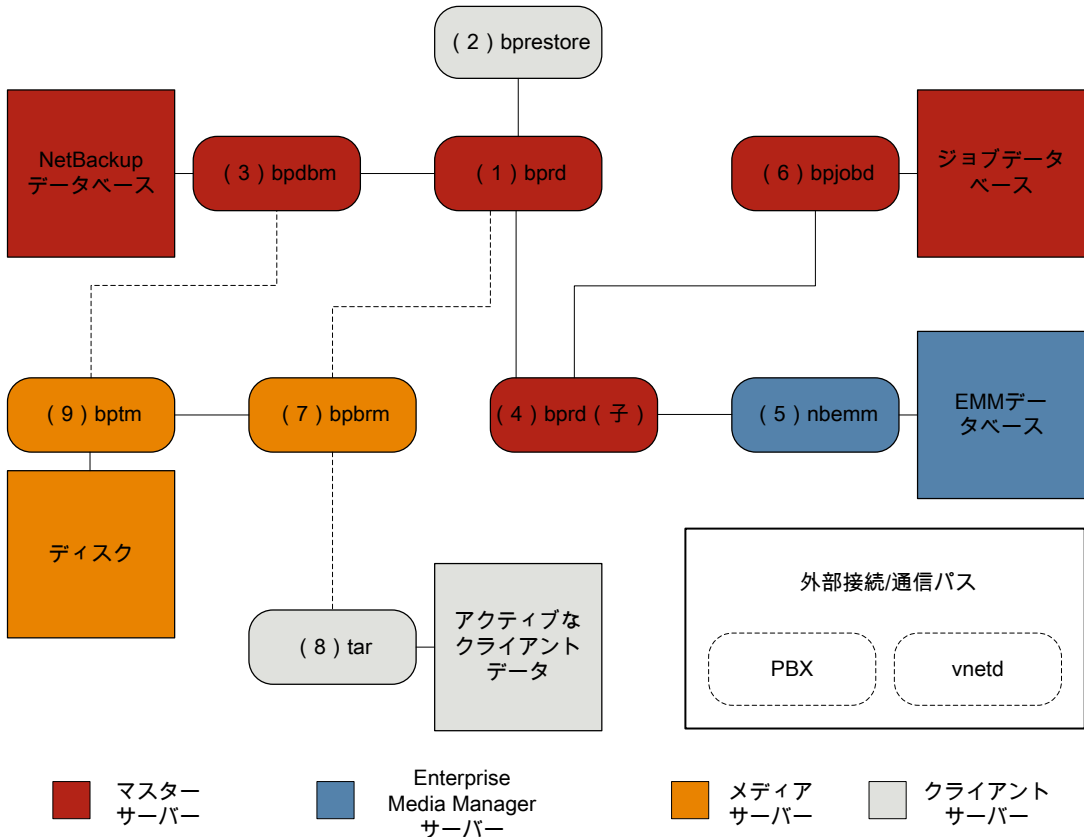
( 2 ) bprestore

NetBackup データベース

( 3 ) bpdbm

( 1 ) bprd

( 6 ) bpjobd

ジョブデータベース

( 9 ) bptm

( 7 ) bpbrm

( 4 ) bprd ( 子 )

( 5 ) nbemm

EMMデータベース

ディスク

外部接続/通信パス

PBX

vnetd

( 8 ) tar

アクティブなクライアントデータ

マスターサーバー

Enterprise Media Manager サーバー

メディアサーバー

クライアントサーバー